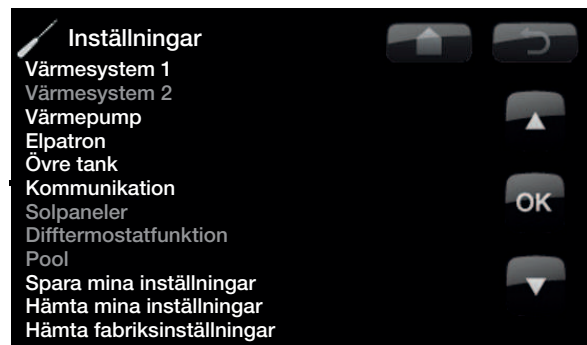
Inställningar
Värmesystem 1
Värmesystem 2
Värmepump
Elpatron
Övre tank
Kommunikation
Solpaneler
Difftermostatfunktion
Pool
Spara mina inställningar
Hämta mina inställningar
Hämta fabriksinställningar

OK